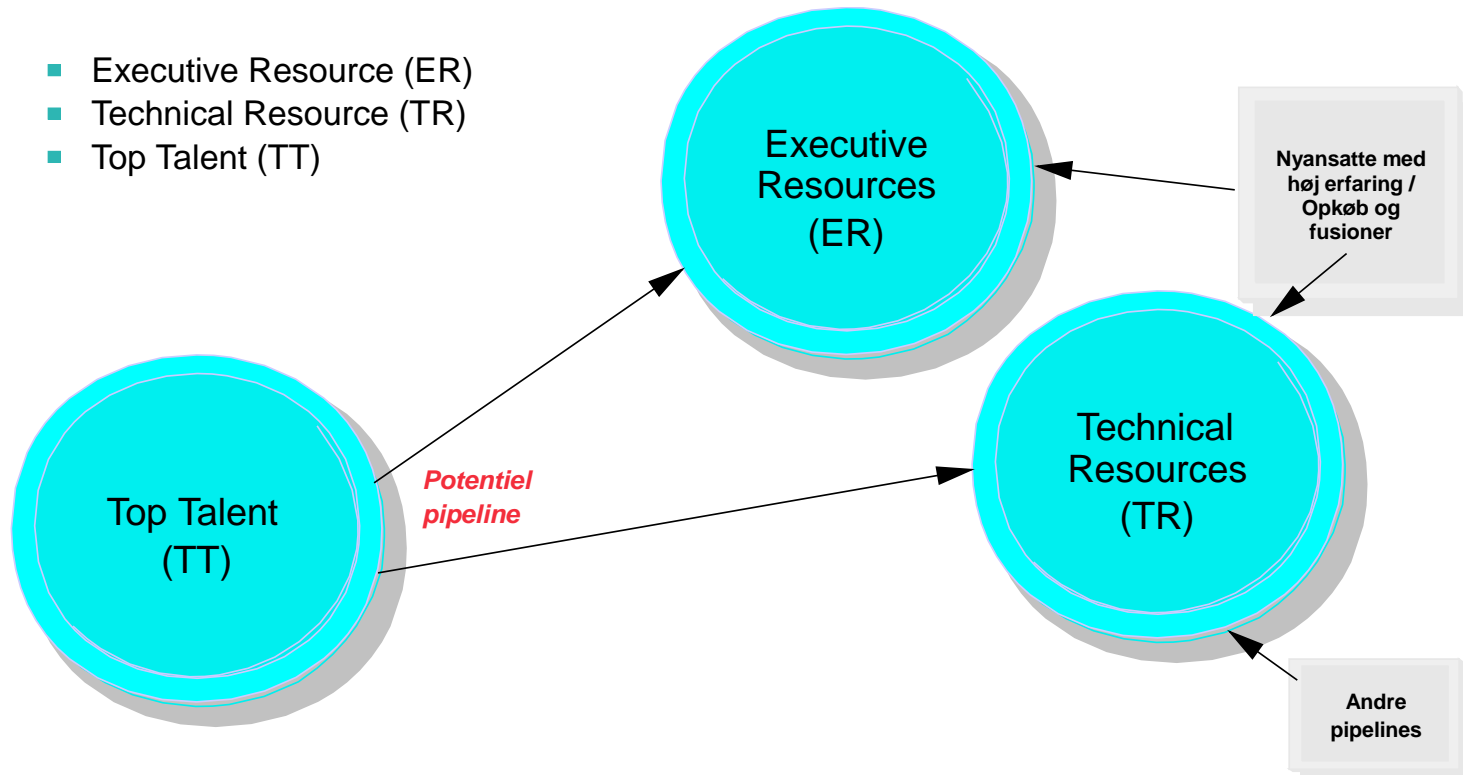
- Executive Resource (ER)
- Technical Resource (TR)
- Top Talent (TT)

Executive Resources (ER)

Nyansatte med høj erfaring / Opkøb og fusioner

Technical Resources (TR)

Potentiel pipeline

Top Talent (TT)

Andre pipelines